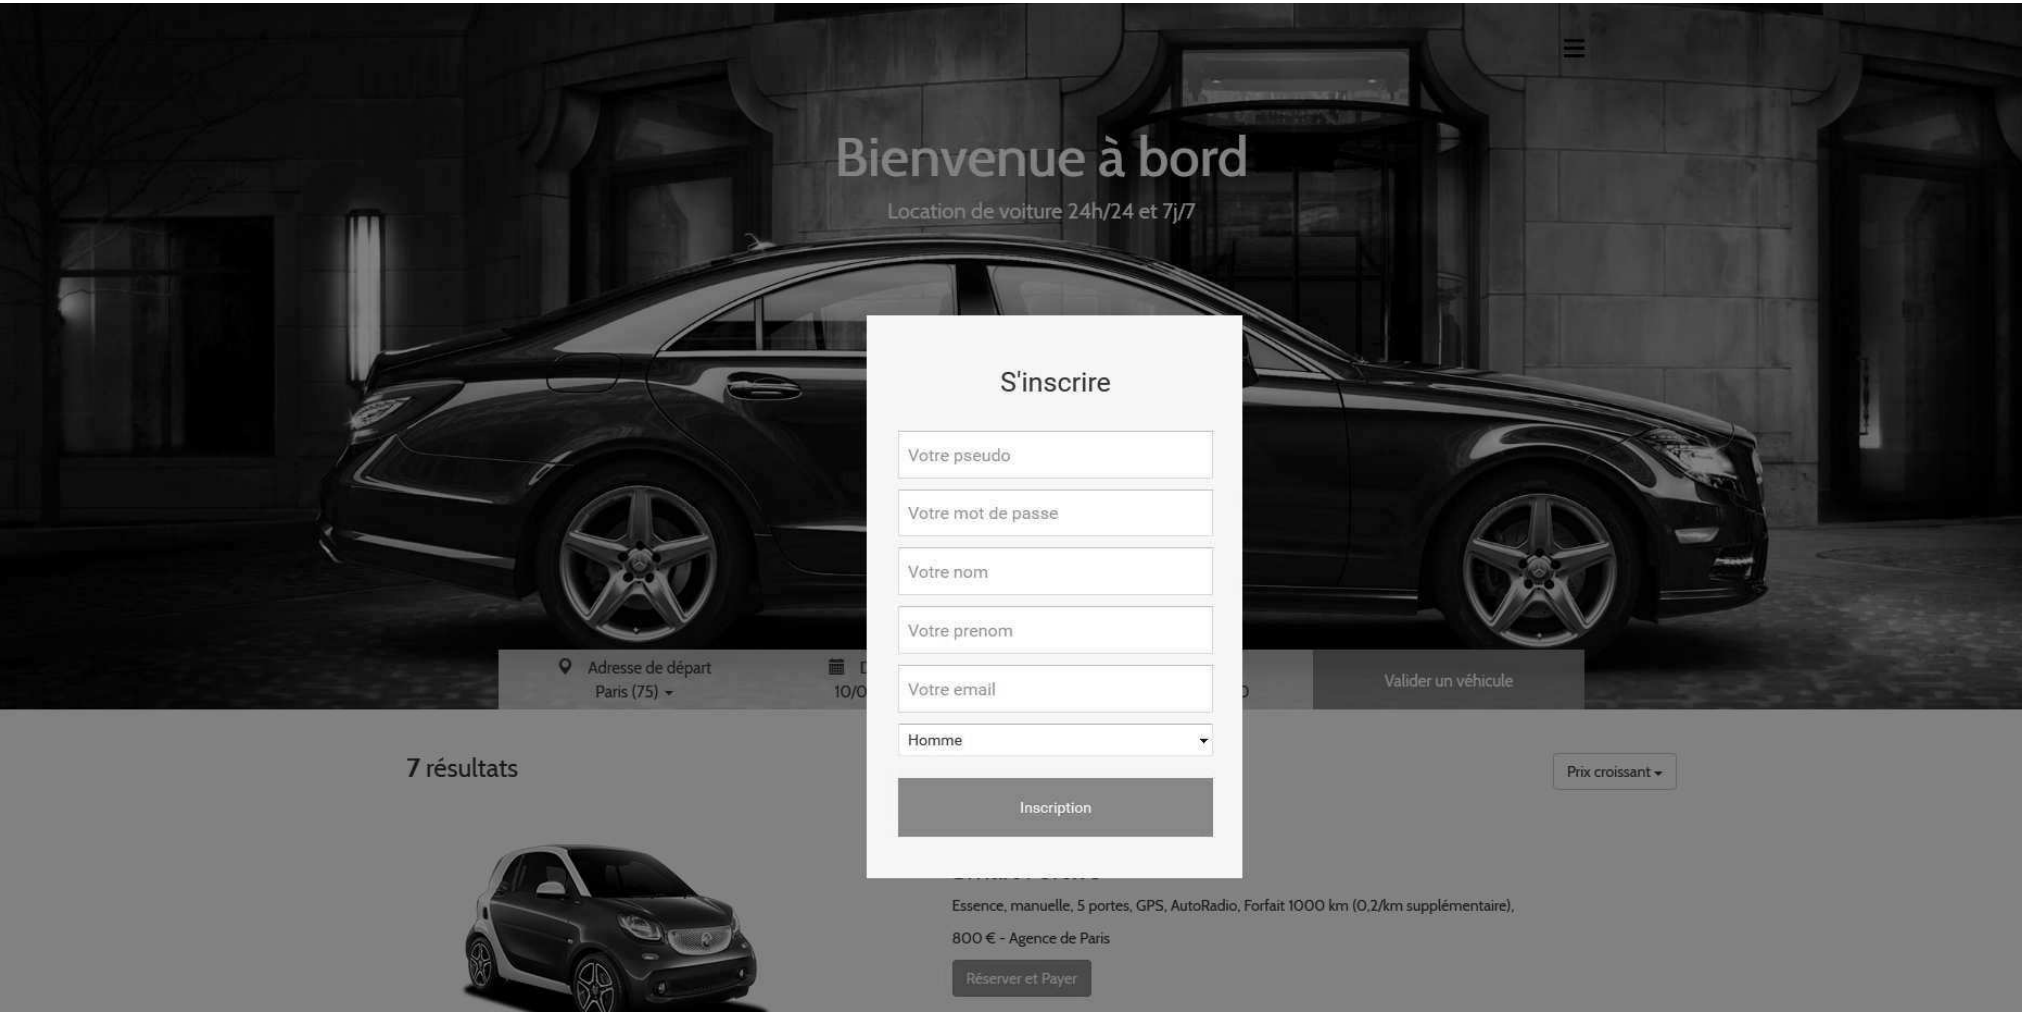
Bienvenue à bord

Location de voiture 24h/24 et 7j/7

S'inscrire

Votre pseudo

Votre mot de passe

Votre nom

Votre prenom

Votre email

Homme

Inscription

Adresse de départ
Paris (75)

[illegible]
10/0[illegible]

Valider un véhicule

7 résultats

Prix croissant

Essence, manuelle, 5 portes, GPS, AutoRadio, Forfait 1000 km (0,2/km supplémentaire),

800 € - Agence de Paris

Réserver et Payer